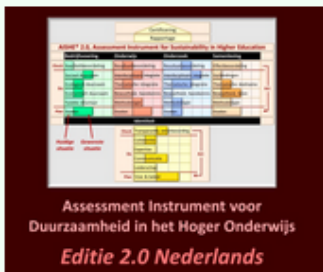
Certificering

Rapportage

AISHE® 2.0, Assessment Instrument for Sustainability in Higher Education

Bedrijfsvoering

Onderwijs

Onderzoek

Samenleving

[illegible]

Identiteit

Huidige situatie

Gewenste situatie

Assessment Instrument voor Duurzaamheid in het Hoger Onderwijs

Editie 2.0 Nederlands